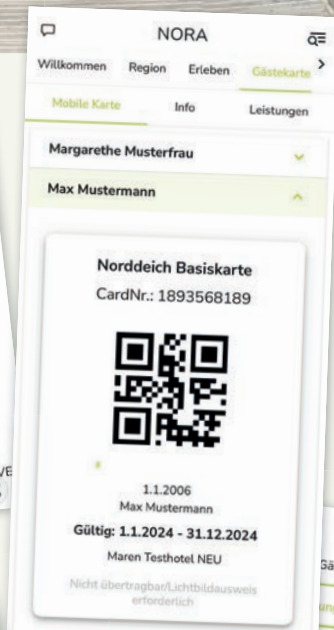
NORA

Willkommen Region Erleben Gästekarte

Mobile Karte Info Leistungen

Margarethe Musterfrau

Max Mustermann

Norddeich Basiskarte

CardNr.: 1893568189

1.1.2006

Max Mustermann

Gültig: 1.1.2024 - 31.12.2024

Maren Testhotel NEU

Nicht übertragbar/Lichtbildausweis erforderlich